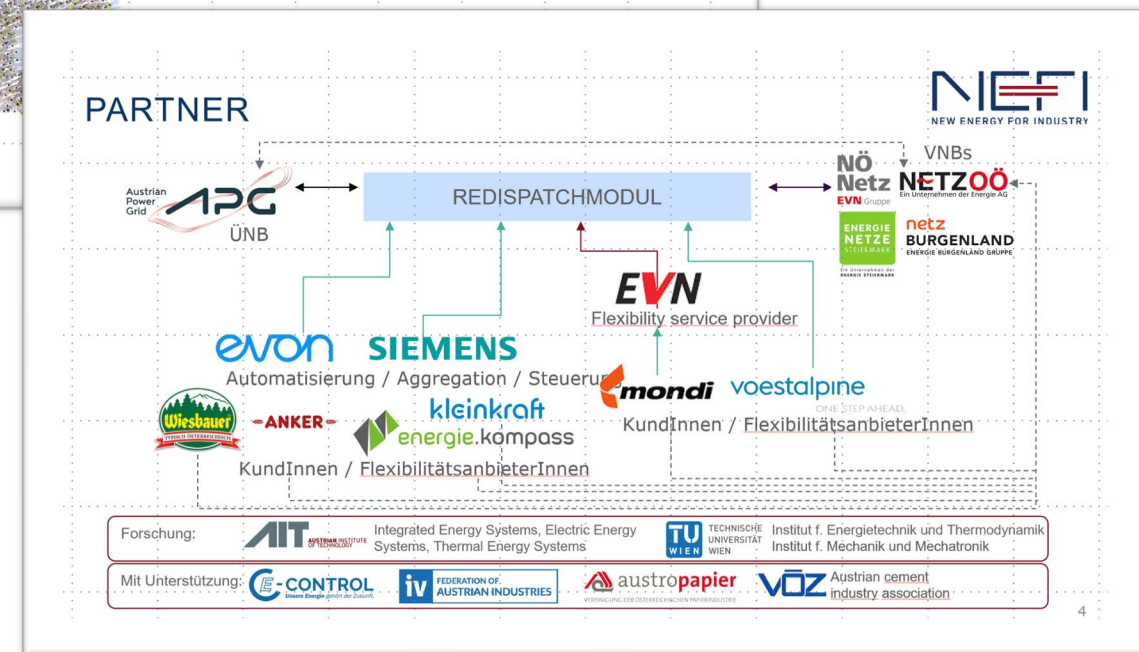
NEFI
NEW ENERGY FOR INDUSTRY

PARTNER

VNBs

Austrian Power Grid APG
ÜNB

REDISPATCHMODUL

NÖ Netz EVN Gruppe
NETZOÖ Ein Unternehmen der Energie AG
ENERGIE NETZE STEIERMARK Ein Unternehmen der Energie Steiermark
netz BURGENLAND ENERGIE BURGENLAND GRUPPE

EVN
Flexibility service provider

evon SIEMENS
Automatisierung / Aggregation / Steuerung

mondi voestalpine
ONE STEP AHEAD.
KundInnen / FlexibilitätsanbieterInnen

Wiesbauer TYPISCH ÖSTERREICHISCH
ANKER
kleinkraft
energie.kompass
KundInnen / FlexibilitätsanbieterInnen

Forschung: AIT AUSTRIAN INSTITUTE OF TECHNOLOGY Integrated Energy Systems, Electric Energy Systems, Thermal Energy Systems
TU WIEN TECHNISCHE UNIVERSITÄT WIEN Institut f. Energietechnik und Thermodynamik
Institut f. Mechanik und Mechatronik

Mit Unterstützung: E-CONTROL Unsere Energie gehört der Zukunft.
iv FEDERATION OF AUSTRIAN INDUSTRIES
austropapier VEREINIGUNG DER ÖSTERREICHISCHEN PAPIERINDUSTRIE
VÖZ Austrian cement industry association

4